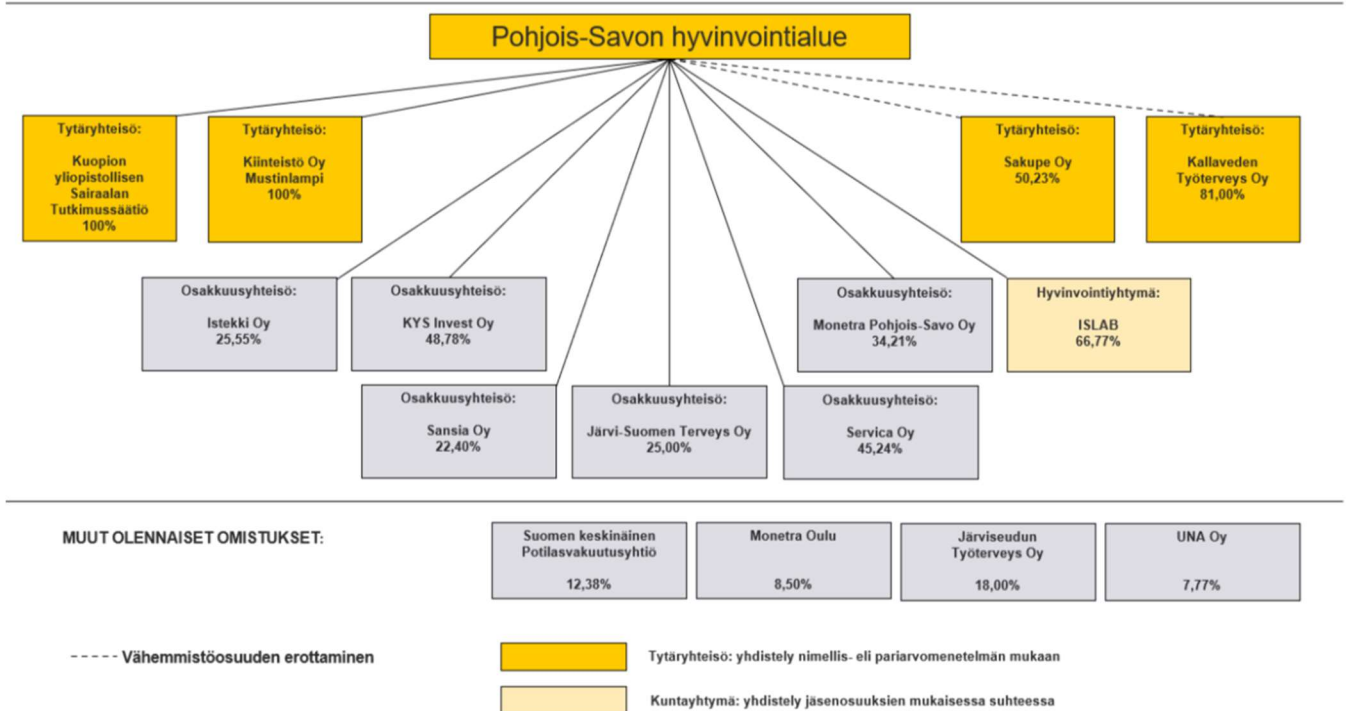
Pohjois-Savon hyvinvointialue

Tytäryhteisö:

Kuopion yliopistollisen Sairaalan Tutkimussäätiö
100%

Tytäryhteisö:

Kiinteistö Oy Mustinlampi
100%

Tytäryhteisö:

Sakupe Oy
50,23%

Tytäryhteisö:

Kallaveden Työterveys Oy
81,00%

Osakkuusyhteisö:

Istekki Oy
25,55%

Osakkuusyhteisö:

KYS Invest Oy
48,78%

Osakkuusyhteisö:

Monetra Pohjois-Savo Oy
34,21%

Hyvinvointiyhtymä:

ISLAB
66,77%

Osakkuusyhteisö:

Sansia Oy
22,40%

Osakkuusyhteisö:

Järvi-Suomen Terveys Oy
25,00%

Osakkuusyhteisö:

Servica Oy
45,24%

MUUT OLENNAISET OMISTUKSET:

Suomen keskinäinen Potilasvakuutusyhtiö
12,38%

Monetra Oulu
8,50%

Järviseudun Työterveys Oy
18,00%

UNA Oy
7,77%

Vähemmistöosuuden erottaminen

Tytäryhteisö: yhdistely nimellis- eli pariarvomenetelmän mukaan

Kuntayhtymä: yhdistely jäsenosuuksien mukaisessa suhteessa